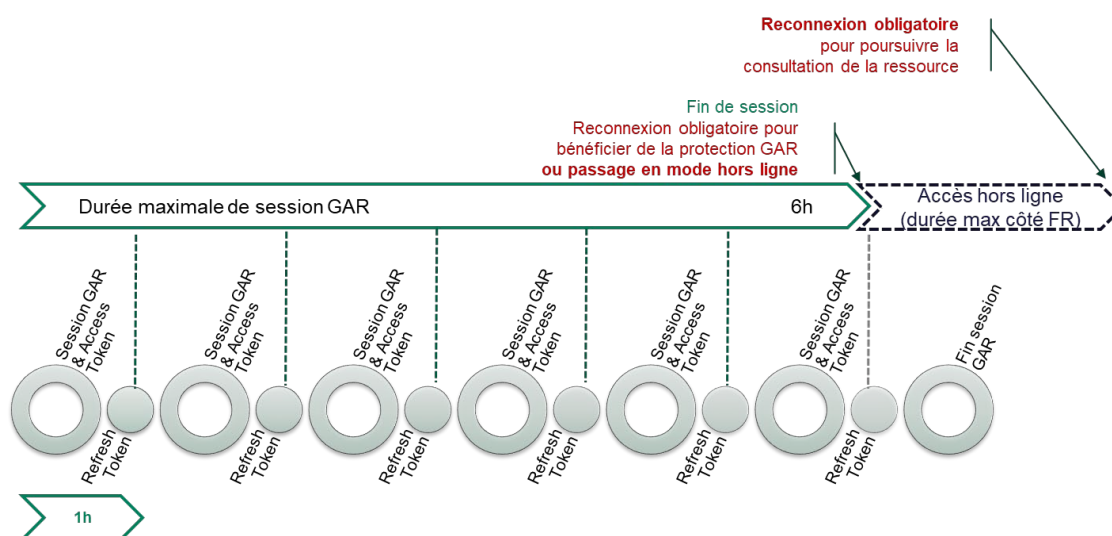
**Reconnexion obligatoire** pour poursuivre la consultation de la ressource

Fin de session
Reconnexion obligatoire pour bénéficier de la protection GAR
**ou passage en mode hors ligne**

Durée maximale de session GAR

6h

Accès hors ligne
(durée max côté FR)

Session GAR & Access Token

Refresh Token

Session GAR & Access Token

Refresh Token

Session GAR & Access Token

Refresh Token

Session GAR & Access Token

Refresh Token

Session GAR & Access Token

Refresh Token

Session GAR & Access Token

Refresh Token

Fin session GAR

1h